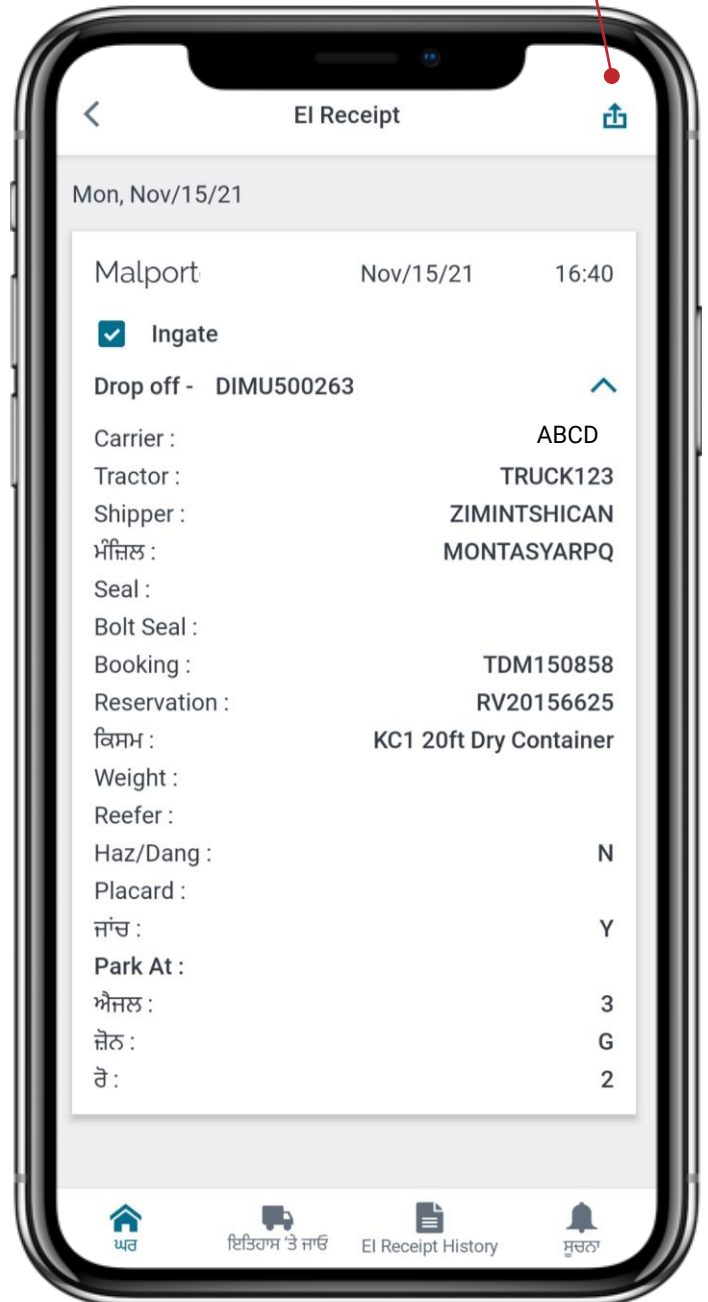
EI Receipt

Mon, Nov/15/21

Malport Nov/15/21 16:40

Ingate

Drop off - DIMU500263

| | |
|---|---|
| Carrier : | ABCD |
| Tractor : | TRUCK123 |
| Shipper : | ZIMINTSHICAN |
| ਮੰਜ਼ਿਲ : | MONTASYARPQ |
| Seal : | |
| Bolt Seal : | |
| Booking : | TDM150858 |
| Reservation : | RV20156625 |
| ਕਿਸਮ : | KC1 20ft Dry Container |
| Weight : | |
| Reefer : | |
| Haz/Dang : | N |
| Placard : | |
| ਜਾਂਚ : | Y |
| Park At : | |
| ਐਜਲ : | 3 |
| ਜ਼ੋਨ : | G |
| ਰੋ : | 2 |

ਘਰ ਇਤਿਹਾਸ 'ਤੇ ਜਾਓ EI Receipt History ਸੂਚਨਾ